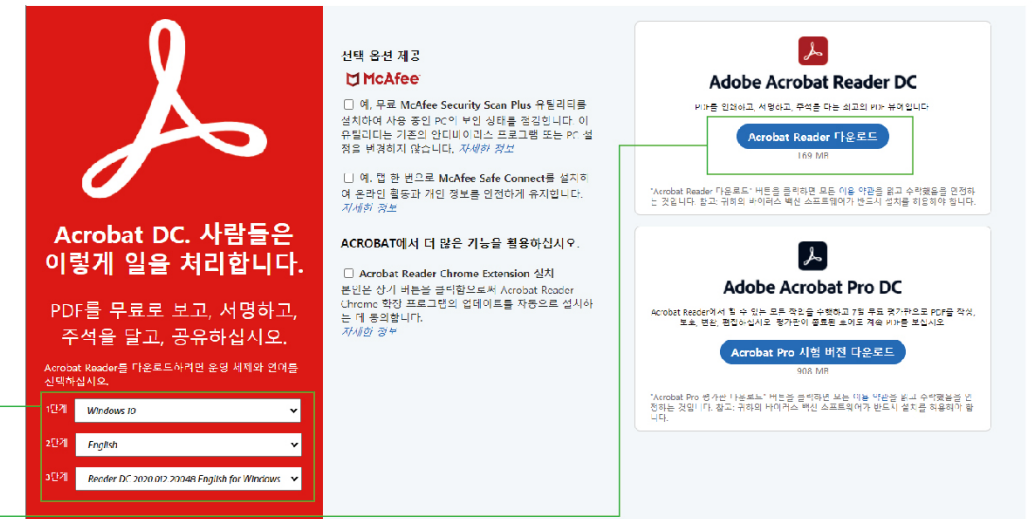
Acrobat DC. 사람들은 이렇게 일을 처리합니다.

PDF를 무료로 보고, 서명하고, 주석을 달고, 공유하십시오.

Acrobat Reader를 다운로드하려면 운영 체제와 언어를 선택하십시오.

1단계 Windows 10
2단계 English
3단계 Reader DC 2020.012.20048 English for Windows

선택 옵션 제공

McAfee

예, 무료 McAfee Security Scan Plus 유틸리티를 설치하여 사용 중인 PC의 보안 상태를 점검합니다. 이 유틸리티는 기존의 안티바이러스 프로그램 또는 PC 설정을 변경하지 않습니다. 자세한 정보

예, 맵 한 번으로 McAfee Safe Connect를 설치하여 온라인 활동과 개인 정보를 안전하게 유지합니다. 자세한 정보

ACROBAT에서 더 많은 기능을 활용하십시오.

Acrobat Reader Chrome Extension 설치
본인은 상기 버튼을 클릭함으로써 Acrobat Reader Chrome 확장 프로그램의 업데이트를 자동으로 설치하는 데 동의합니다.
자세한 정보

Adobe Acrobat Reader DC

PDF를 인쇄하고, 서명하고, 주석을 다는 최고의 PDF 뷰어입니다

Acrobat Reader 다운로드
169 MB

"Acrobat Reader 다운로드" 버튼을 클릭하면 모든 이용 약관을 읽고 수락했음을 인정하는 것입니다. 참고: 귀하의 바이러스 백신 소프트웨어가 반드시 설치를 허용해야 합니다.

Adobe Acrobat Pro DC

Acrobat Reader에서 할 수 있는 모든 작업을 수행하고 7일 무료 평가판으로 PDF를 작성, 보호, 변환, 편집하십시오 평가판이 종료된 후에도 계속 PDF를 보십시오

Acrobat Pro 시험 버전 다운로드
908 MB

"Acrobat Pro 평가판 다운로드" 버튼을 클릭하면 모든 이용 약관을 읽고 수락했음을 인정하는 것입니다. 참고: 귀하의 바이러스 백신 소프트웨어가 반드시 설치를 허용해야 합니다.